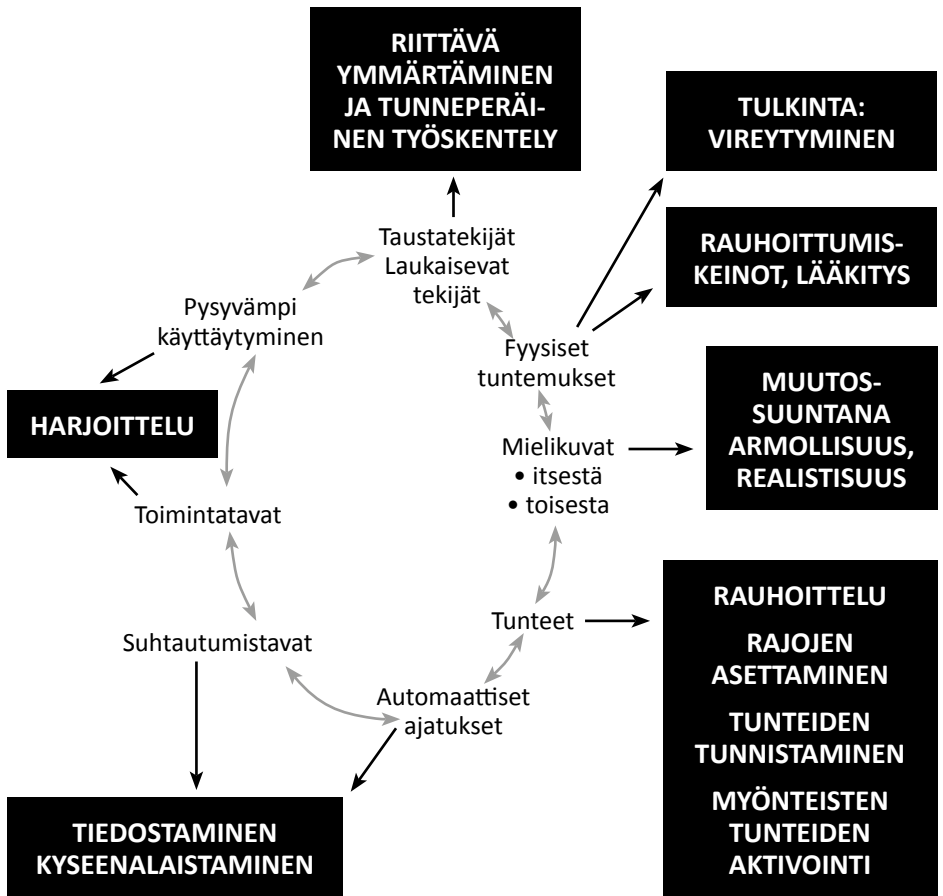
RIITTÄVÄ YMMÄRTÄMINEN JA TUNNEPERÄINEN TYÖSKENTELY

TULKINTA: VIREYTYMINEN

RAUHOITTUMISKEINOT, LÄÄKITYS

Taustatekijät
Laukaisevat tekijät

Pysyvämpi käyttäytyminen

Fyysiset tuntemukset

MUUTOSSUUNTANA ARMOLLISUUS, REALISTISUUS

HARJOITTELU

Mielikuvat
• itsestä
• toisesta

Toimintatavat

Tunteet

RAUHOITTELU

RAJOJEN ASETTAMINEN

TUNTEIDEN TUNNISTAMINEN

MYÖNTEISTEN TUNTEIDEN AKTIVOINTI

Suhtautumistavat

Automaattiset ajatukset

TIEDOSTAMINEN KYSEENALAISTAMINEN